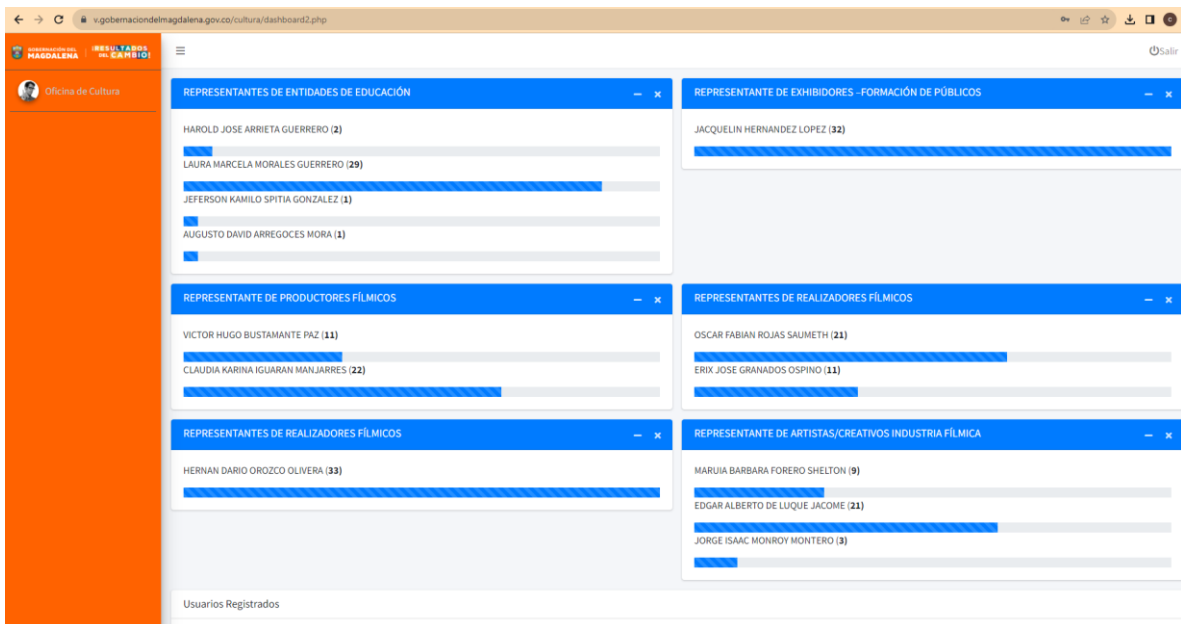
v.gobernaciondelmagdalena.gov.co/cultura/dashboard2.php

GOBERNACIÓN DEL MAGDALENA | RESULTADOS DEL CAMBIO

Oficina de Cultura

Salir

REPRESENTANTES DE ENTIDADES DE EDUCACIÓN

HAROLD JOSE ARRIETA GUERRERO (2)

LAURA MARCELA MORALES GUERRERO (29)

JEFERSON KAMILO SPITIA GONZALEZ (1)

AUGUSTO DAVID ARREGOCES MORA (1)

REPRESENTANTE DE EXHIBIDORES -FORMACIÓN DE PÚBLICOS

JACQUELIN HERNANDEZ LOPEZ (32)

REPRESENTANTE DE PRODUCTORES FÍLMICOS

VICTOR HUGO BUSTAMANTE PAZ (11)

CLAUDIA KARINA IGUARAN MANJARRES (22)

REPRESENTANTES DE REALIZADORES FÍLMICOS

OSCAR FABIAN ROJAS SAUMETH (21)

ERIX JOSE GRANADOS OSPINO (11)

REPRESENTANTES DE REALIZADORES FÍLMICOS

HERNAN DARIO OROZCO OLIVERA (33)

REPRESENTANTE DE ARTISTAS/CREATIVOS INDUSTRIA FÍLMICA

MARUIA BARBARA FORERO SHELTON (9)

EDGAR ALBERTO DE LUQUE JACOME (21)

JORGE ISAAC MONROY MONTERO (3)

Usuarios Registrados